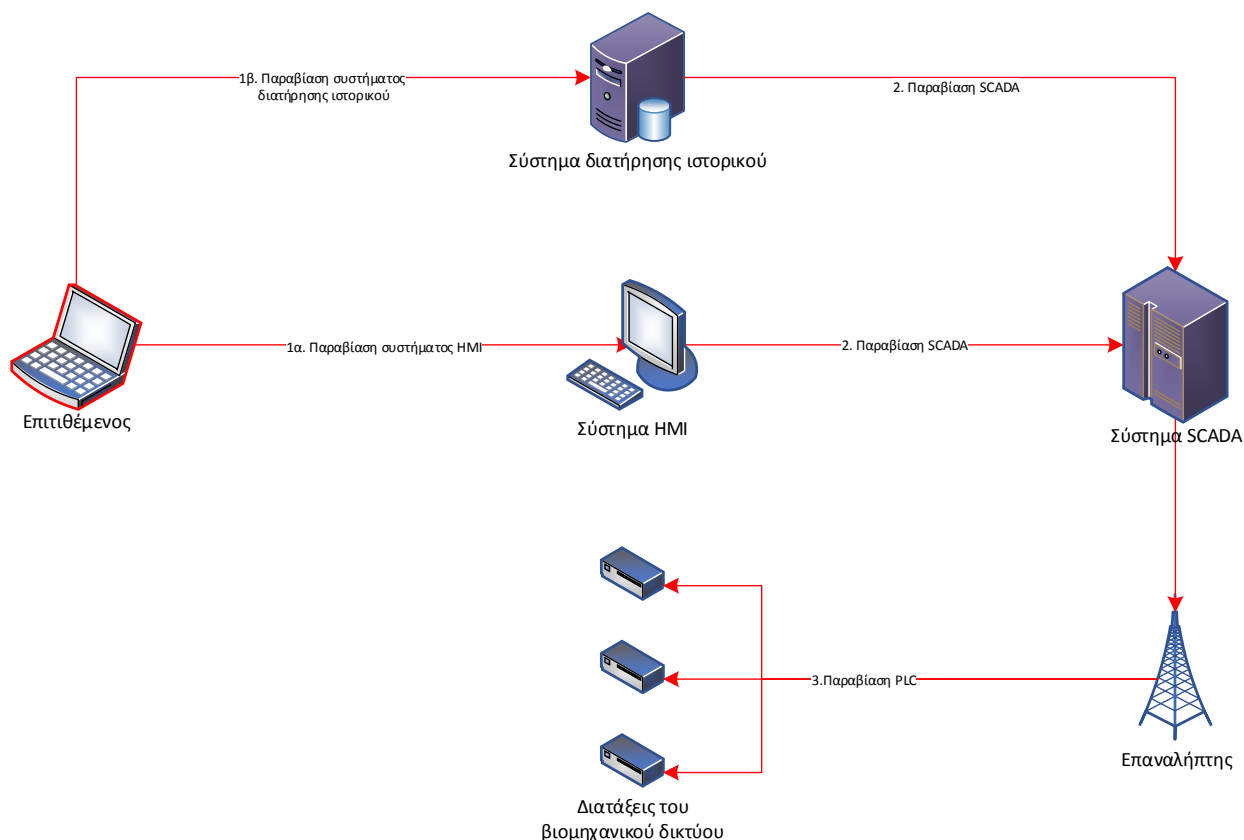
1β. Παραβίαση συστήματος διατήρησης ιστορικού

2. Παραβίαση SCADA

Σύστημα διατήρησης ιστορικού

1α. Παραβίαση συστήματος HMI

2. Παραβίαση SCADA

Επιτιθέμενος

Σύστημα HMI

Σύστημα SCADA

3.Παραβίαση PLC

Επαναλήπτης

Διατάξεις του βιομηχανικού δικτύου